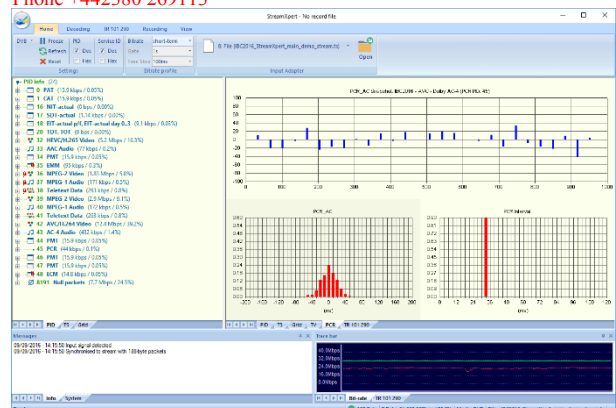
Phone +442380 269113

StreamXpert - No record file

Home | Decoding | ETR 101 290 | Recording | View

DVB | Freeze | PID | Service ID | Bitrate | short-term
Refresh | Desc | Desc | Rate | 1s
Reset | Hex | Hex | Data Size | 1Mbits

Settings | Bitrate profile | Input Adaptor

File: (BC2016_StreamXpert_main_demo_stream.ts) | Open

PID info (27)
0 PAT (3.0 kbps / 0.02%)
1 CAT (1.5 kbps / 0.05%)
16 NIT-actual (0 bps / 0.00%)
17 SDT-actual (1.14 kbps / 0.00%)
18 EIT-actual p/f, EIT-actual day 0-3 (0.1 kbps / 0.05%)
20 TDT, TOT (0 bps / 0.00%)
21 H.264/H.265 Video (5.2 Mbps / 16.3%)
22 AAC Audio (71 kbps / 0.2%)
23 PMT (15.8 kbps / 0.05%)
35 EMM (93 kbps / 0.3%)
36 MPEG-2 Video (5.83 Mbps / 5.8%)
37 MPEG-1 Audio (171 kbps / 0.5%)
38 Teletext Data (263 kbps / 0.8%)
39 MPEG-2 Video (2.9 Mbps / 9.1%)
40 MPEG-1 Audio (172 kbps / 0.5%)
41 Teletext Data (263 kbps / 0.8%)
42 H.264/H.265 Video (7.6 Mbps / 36.2%)
43 AC-4 Audio (432 kbps / 1.4%)
44 PMT (15.8 kbps / 0.05%)
45 PCR (44 kbps / 0.1%)
46 PMT (15.8 kbps / 0.05%)
47 PMT (15.8 kbps / 0.05%)
48 ECM (14.0 kbps / 0.05%)
8191 Null packets (7.7 Mbps / 24.5%)

PCR_AC (including jitter), BBC2016 - 43AC - Dolby AC-4 (PCR PID: 45)
100 80 60 40 20 0 -20 -40 -60 -80 -100
0 100 200 300 400 500 600 700 800 900 1,000

PCR_AC

PCR interval

PID | TS | Grid | PID | TS | Grid | TV | PCR | TR 101 290

Messages
09/09/2016 - 14:15:50 Input signal detected
09/09/2016 - 14:15:50 Synchronised to stream with 188-byte packets

Info | System

Trace bar
40.0Mbps
32.0Mbps
24.0Mbps
16.0Mbps
8.0Mbps

Bit rate | TR 101 290